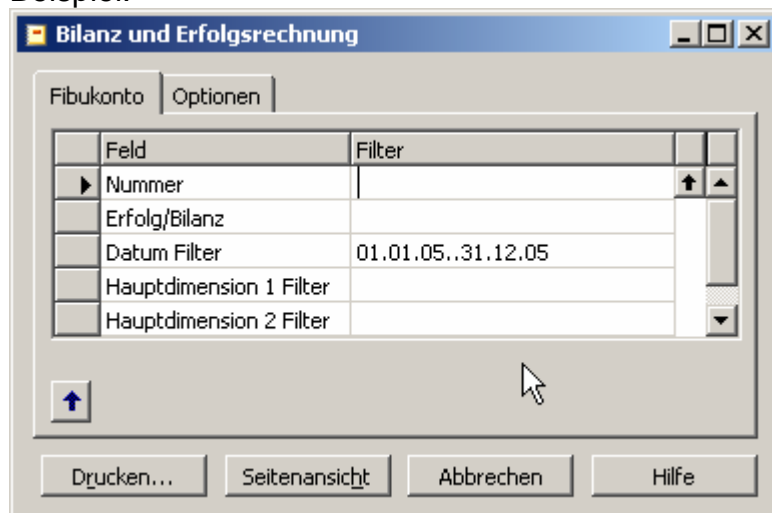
Beispiel:

Bilanz und Erfolgsrechnung

Fibukonto | Optionen

| Feld | Filter |
|---|---|
| Nummer | |
| Erfolg/Bilanz | |
| Datum Filter | 01.01.05..31.12.05 |
| Hauptdimension 1 Filter | |
| Hauptdimension 2 Filter | |

Drucken... | Seitenansicht | Abbrechen | Hilfe